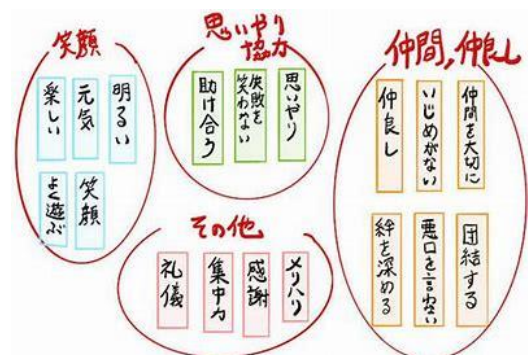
笑顔

明るい
元気
楽しい
笑顔
よく遊ぶ

思いやり
協力

思いやり
失敗を笑わない
助け合う

仲間、仲良し

仲間を大切に
いじめがない
仲良し
団結する
悪口を言わない
絆を深める

その他

メリハリ
感謝
集中力
礼儀